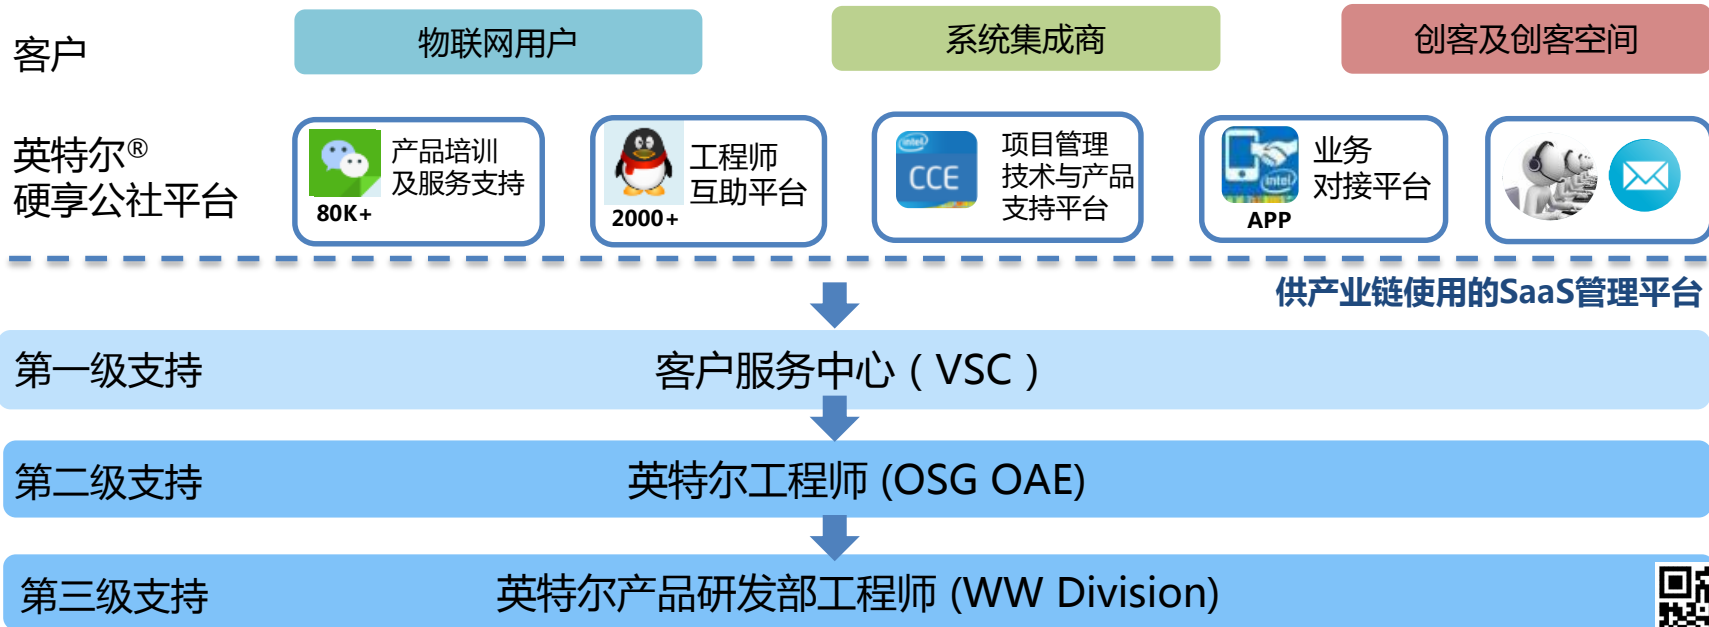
客户

物联网用户

系统集成商

创客及创客空间

英特尔®
硬享公社平台

产品培训
及服务支持
80K+

工程师
互助平台
2000+

intel
CCE

项目管理
技术与产品
支持平台

intel
APP

业务
对接平台

供产业链使用的SaaS管理平台

第一级支持 客户服务中心（VSC）

第二级支持 英特尔工程师 (OSG OAE)

第三级支持 英特尔产品研发部工程师 (WW Division)